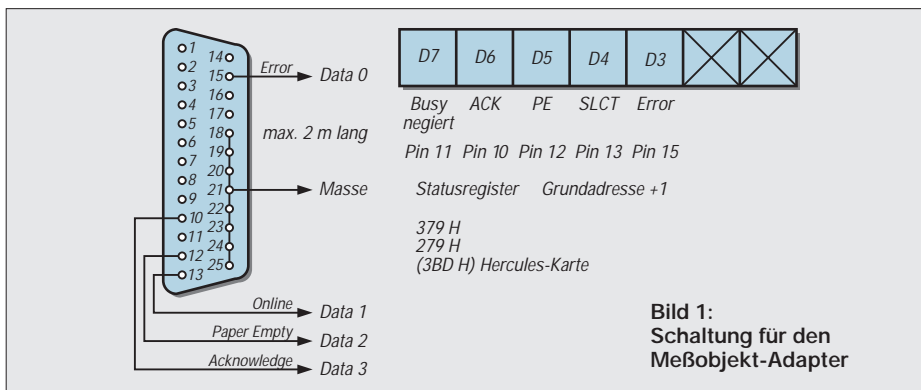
1
2
3
4
5
6
7
8
9
10
11
12
13
14
15
16
17
18
19
20
21
22
23
24
25

Error
Data 0

max. 2 m lang

Masse

Online
Data 1
Paper Empty
Data 2
Acknowledge
Data 3

| D7 | D6 | D5 | D4 | D3 | | |
|---|---|---|---|---|---|---|

Busy negiert
ACK
PE
SLCT
Error

Pin 11 Pin 10 Pin 12 Pin 13 Pin 15

Statusregister Grundadresse +1

379 H
279 H
(3BD H) Hercules-Karte

Bild 1:
Schaltung für den Meßobjekt-Adapter